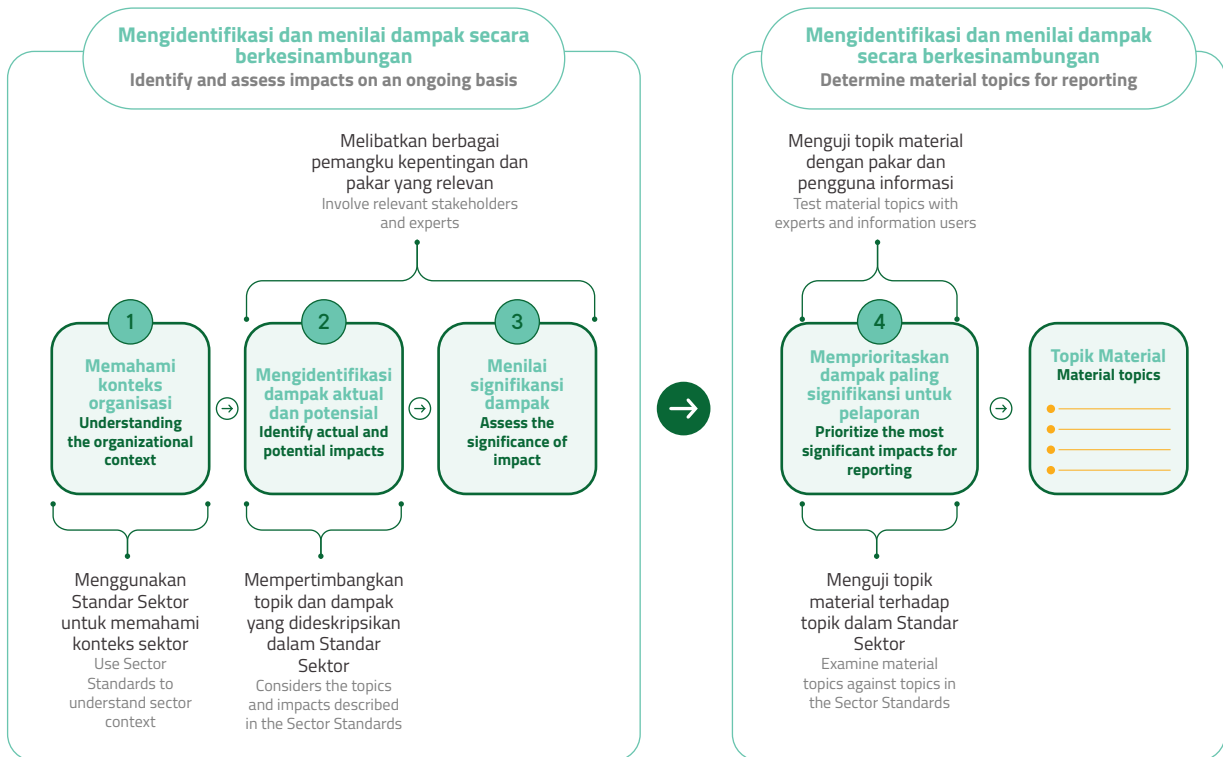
Mengidentifikasi dan menilai dampak secara berkesinambungan
Identify and assess impacts on an ongoing basis

Melibatkan berbagai pemangku kepentingan dan pakar yang relevan
Involve relevant stakeholders and experts

1
Memahami konteks organisasi
Understanding the organizational context

2
Mengidentifikasi dampak aktual dan potensial
Identify actual and potential impacts

3
Menilai signifikansi dampak
Assess the significance of impact

Menggunakan Standar Sektor untuk memahami konteks sektor
Use Sector Standards to understand sector context

Mempertimbangkan topik dan dampak yang dideskripsikan dalam Standar Sektor
Considers the topics and impacts described in the Sector Standards

Mengidentifikasi dan menilai dampak secara berkesinambungan
Determine material topics for reporting

Menguji topik material dengan pakar dan pengguna informasi
Test material topics with experts and information users

4
Memprioritaskan dampak paling signifikansi untuk pelaporan
Prioritize the most significant impacts for reporting

Topik Material
Material topics

Menguji topik material terhadap topik dalam Standar Sektor
Examine material topics against topics in the Sector Standards